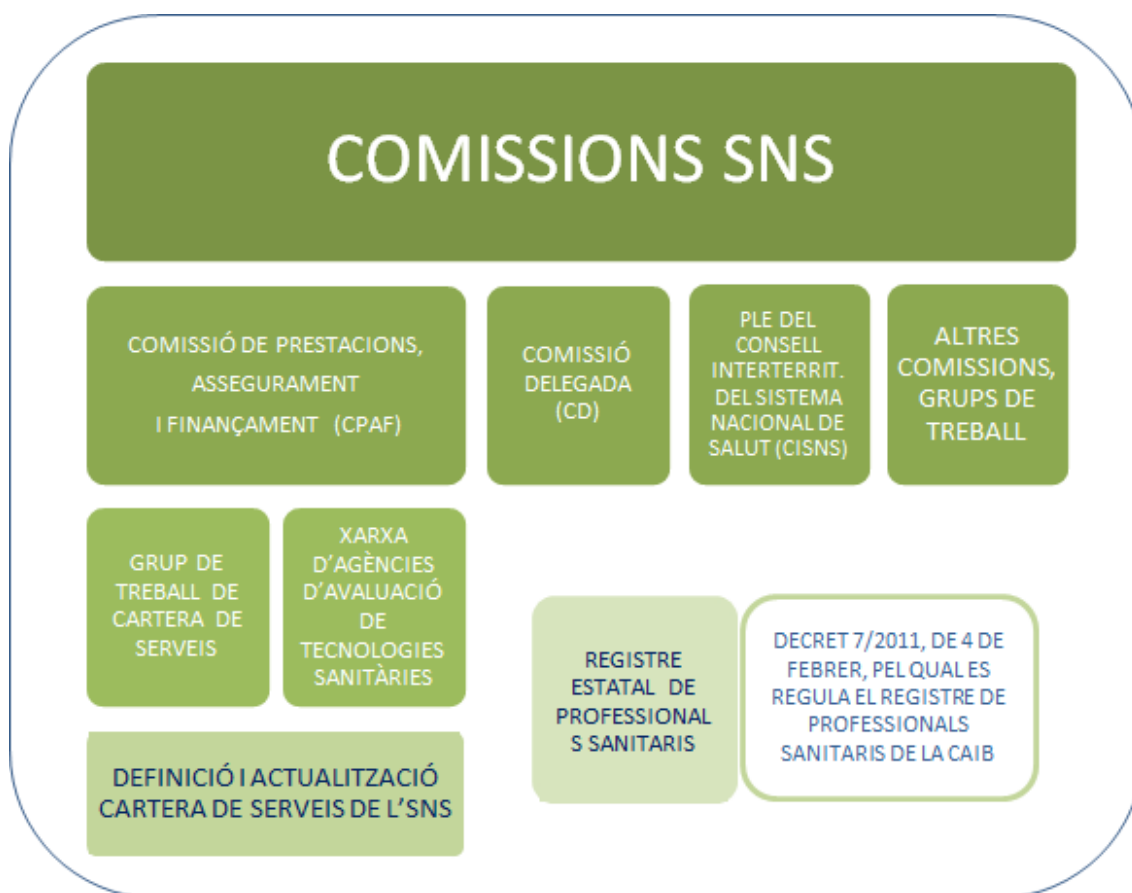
COMISSIONS SNS

COMISSIÓ DE PRESTACIONS, ASSEGURAMENT I FINANÇAMENT (CPAF)

COMISSIÓ DELEGADA (CD)

PLE DEL CONSELL INTERTERRIT. DEL SISTEMA NACIONAL DE SALUT (CISNS)

ALTRES COMISSIONS, GRUPS DE TREBALL

GRUP DE TREBALL DE CARTERA DE SERVEIS

XARXA D'AGÈNCIES D'AVALUACIÓ DE TECNOLOGIES SANITÀRIES

REGISTRE ESTATAL DE PROFESSIONALS SANITARIS

DECRET 7/2011, DE 4 DE FEBRER, PEL QUAL ES REGULA EL REGISTRE DE PROFESSIONALS SANITARIS DE LA CAIB

DEFINICIÓ I ACTUALITZACIÓ CARTERA DE SERVEIS DE L'SNS